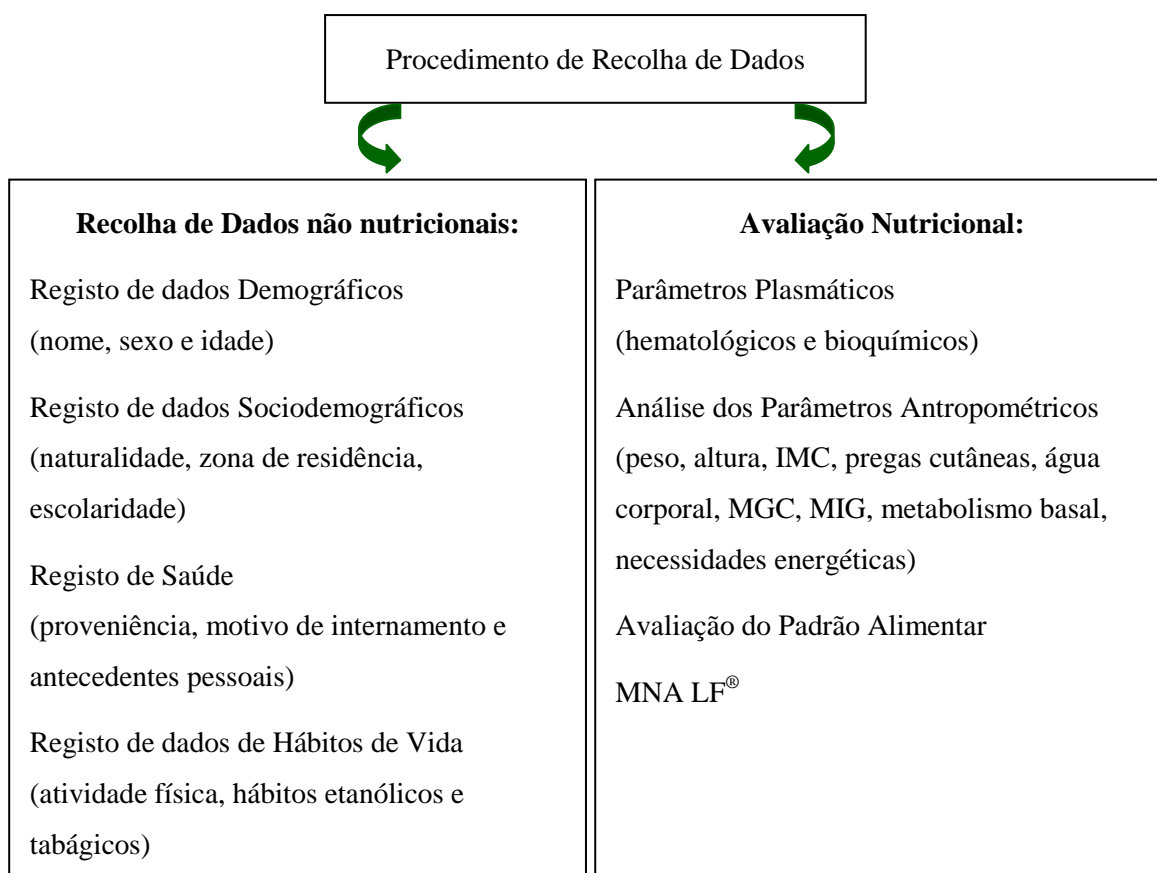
Procedimento de Recolha de Dados

**Recolha de Dados não nutricionais:**

Registo de dados Demográficos (nome, sexo e idade)

Registo de dados Sociodemográficos (naturalidade, zona de residência, escolaridade)

Registo de Saúde (proveniência, motivo de internamento e antecedentes pessoais)

Registo de dados de Hábitos de Vida (atividade física, hábitos etanólicos e tabágicos)

**Avaliação Nutricional:**

Parâmetros Plasmáticos (hematológicos e bioquímicos)

Análise dos Parâmetros Antropométricos (peso, altura, IMC, pregas cutâneas, água corporal, MGC, MIG, metabolismo basal, necessidades energéticas)

Avaliação do Padrão Alimentar

MNA LF®